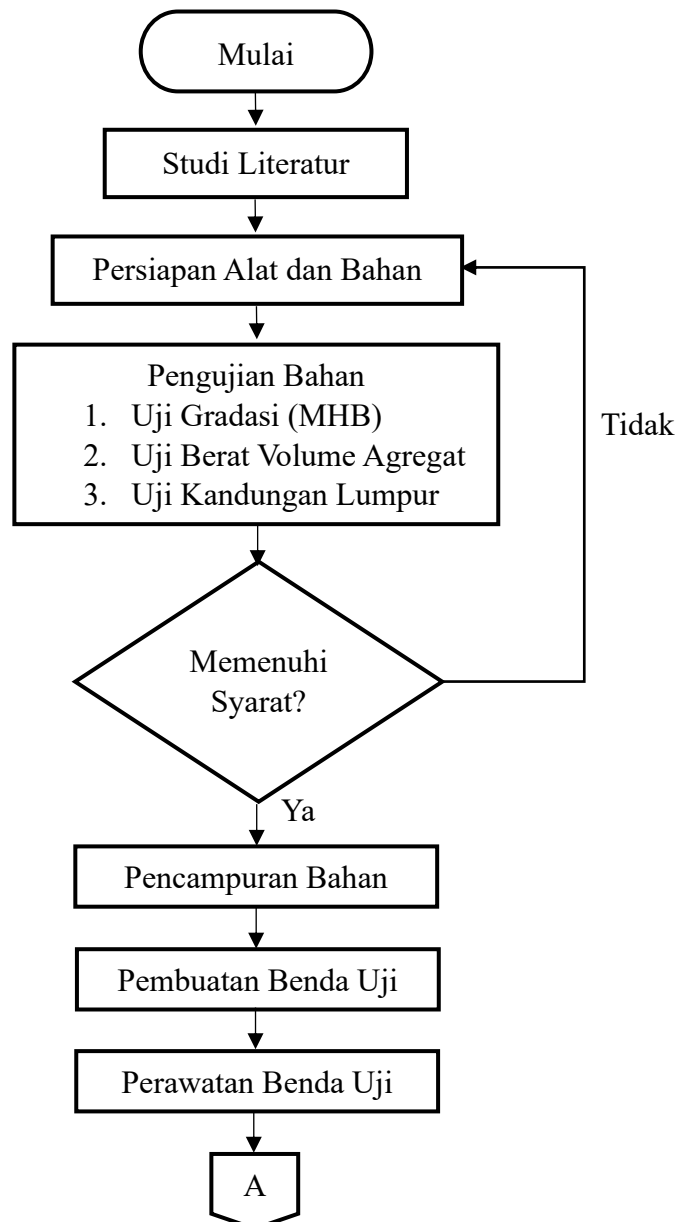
Mulai

Studi Literatur

Persiapan Alat dan Bahan

Pengujian Bahan
1. Uji Gradasi (MHB)
2. Uji Berat Volume Agregat
3. Uji Kandungan Lumpur

Tidak

Memenuhi Syarat?

Ya

Pencampuran Bahan

Pembuatan Benda Uji

Perawatan Benda Uji

A